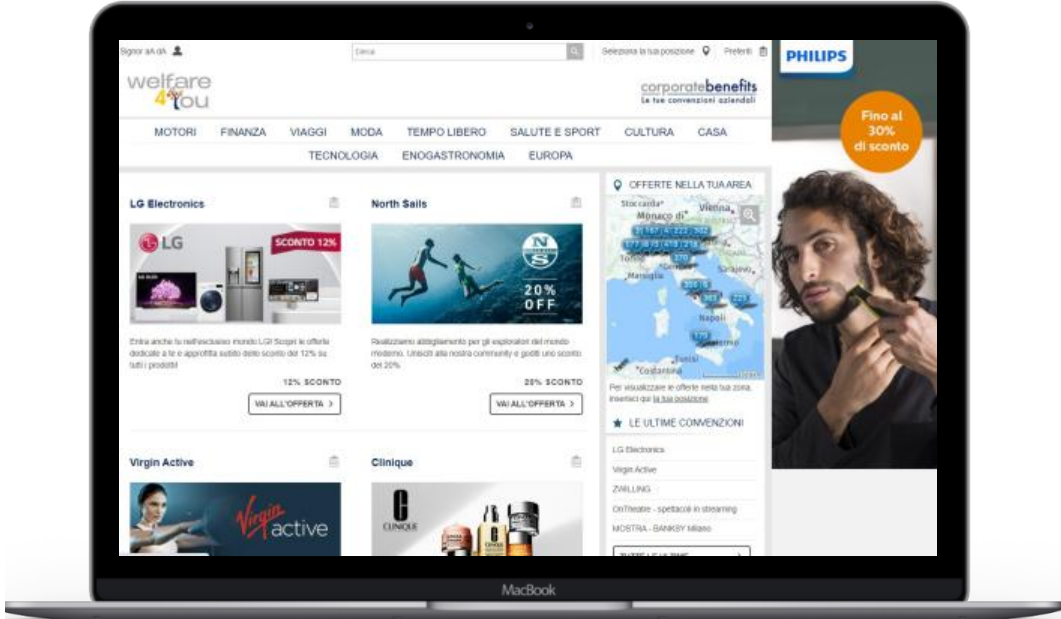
Signor aA dA

Cerca

Seleziona la tua posizione Preferiti

welfare 4 You

corporatebenefits
Le tue convenzioni aziendali

PHILIPS

Fino al 30% di sconto

MOTORI FINANZA VIAGGI MODA TEMPO LIBERO SALUTE E SPORT CULTURA CASA
TECNOLOGIA ENOGASTRONOMIA EUROPA

LG Electronics

LG SCONTO 12%

Entra anche tu nell'esclusivo mondo LG! Scopri le offerte dedicate a te e approfitta subito dello sconto del 12% su tutti i prodotti!

12% SCONTO

VAI ALL'OFFERTA >

North Sails

N S 20% OFF

Realizziamo abbigliamento per gli esploratori del mondo moderno. Unisciti alla nostra community e goditi uno sconto del 20%.

20% SCONTO

VAI ALL'OFFERTA >

OFFERTE NELLA TUA AREA

Stoccarda Vienna Monaco di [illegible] Torino Marsiglia Sarajevo Napoli Tunisi Costantina

Per visualizzare le offerte nella tua zona, inserisci qui la tua posizione

LE ULTIME CONVENZIONI

LG Electronics
Virgin Active
ZWILLING
OnTheatre - spettacoli in streaming
MOSTRA - BANKSY Milano

Virgin Active

Virgin active

Clinique

CLINIQUE

MacBook